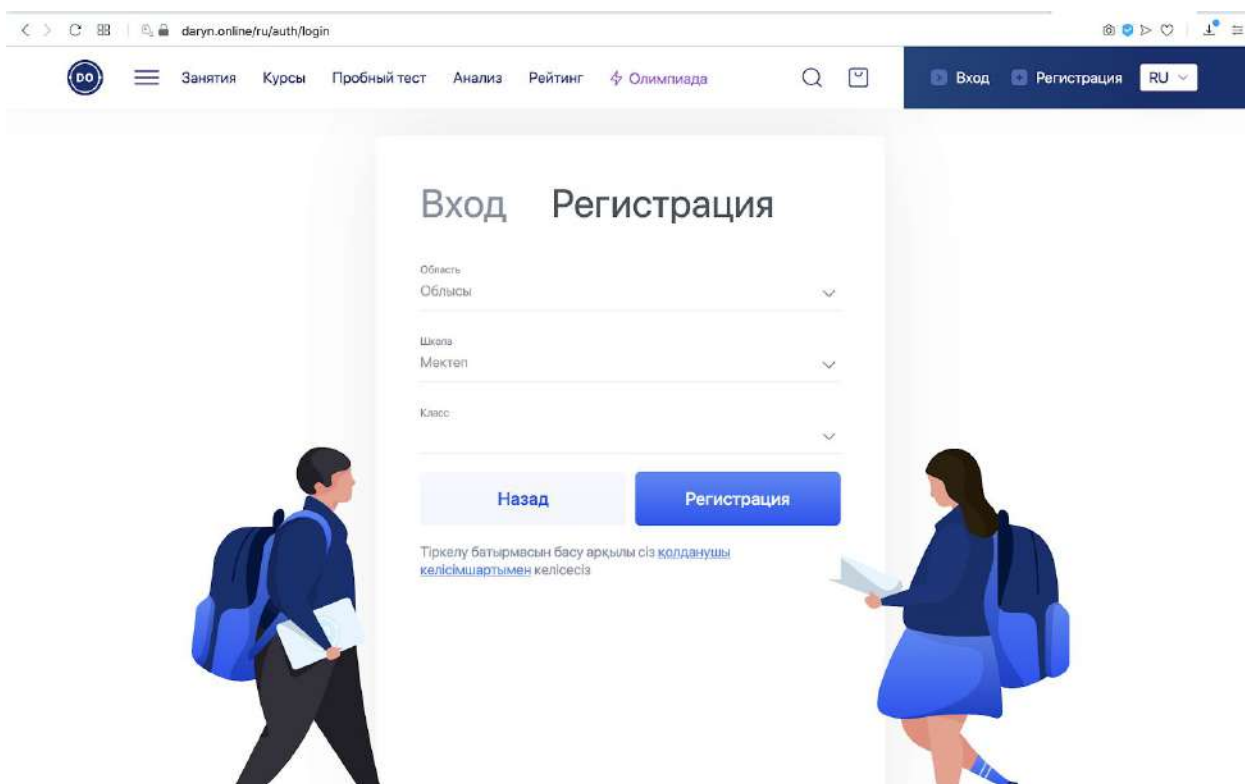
daryn.online/ru/auth/login

DO

Занятия Курсы Пробный тест Анализ Рейтинг Олимпиада

Вход Регистрация RU

Вход Регистрация

Область
Облысы

Школа
Мектеп

Класс

Назад

Регистрация

Тіркелу батырмасын басу арқылы сіз қолданушы келісімшартымен келісесіз